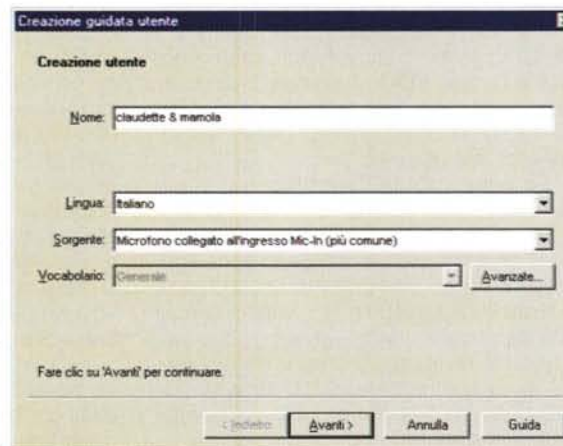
Creazione guidata utente

Creazione utente

Nome: claudette & mamola

Lingua: Italiano

Sorgente: Microfono collegato all'ingresso Mic-In (più comune)

Vocabolario: Generale

Avanzate...

Fare clic su 'Avanti' per continuare.

< Indietro

Avanti >

Annulla

Guida